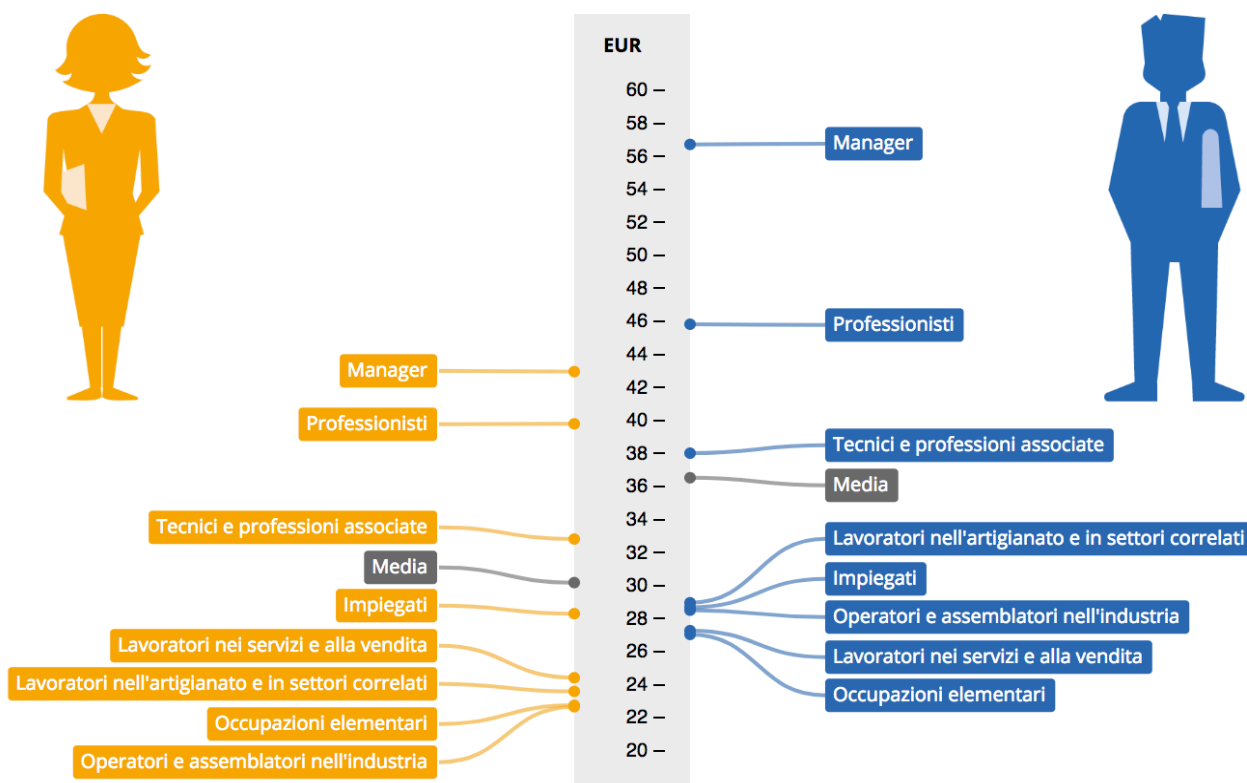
EUR
60 –
58 –
56 –
54 –
52 –
50 –
48 –
46 –
44 –
42 –
40 –
38 –
36 –
34 –
32 –
30 –
28 –
26 –
24 –
22 –
20 –

Manager
Professionisti
Tecnici e professioni associate
Media
Lavoratori nell'artigianato e in settori correlati
Impiegati
Operatori e assemblatori nell'industria
Lavoratori nei servizi e alla vendita
Occupazioni elementari

Manager
Professionisti
Tecnici e professioni associate
Media
Impiegati
Lavoratori nei servizi e alla vendita
Lavoratori nell'artigianato e in settori correlati
Occupazioni elementari
Operatori e assemblatori nell'industria